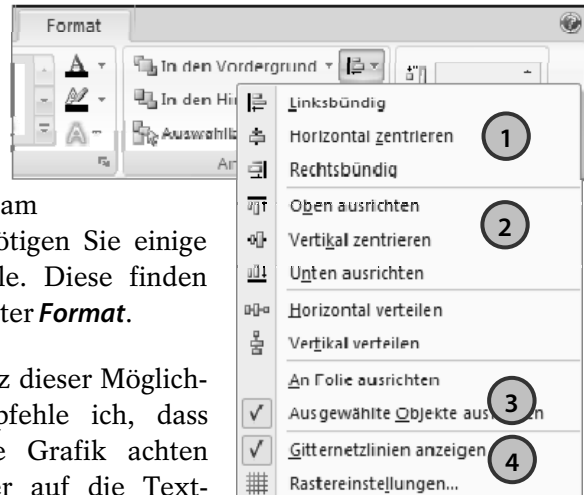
Format

In den Vordergrund

In den Hi

Auswahlb

An

Linksbündig

Horizontal zentrieren

1

Rechtsbündig

Oben ausrichten

2

Vertikal zentrieren

Unten ausrichten

Horizontal verteilen

Vertikal verteilen

An Folie ausrichten

3

Ausgewählte Objekte aus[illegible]en

Gitternetzlinien anzeigen

4

Rastereinstellungen...

am

ötigen Sie einige

le. Diese finden

ter Format.

z dieser Möglich-

pfehle ich, dass

e Grafik achten

er auf die Text-